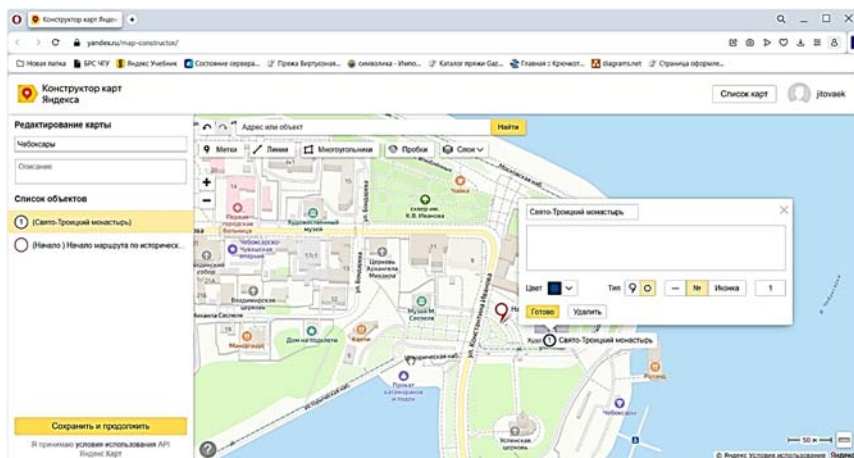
Конструктор карт Яндекс

yandex.ru/map-constructor/

Новая папка | БРС ЧГУ | Яндекс Учебник | Состояние сервера... | Пряжа Виртуозная... | символика - Инло... | Каталог пряжи Gaz... | Главная : Крючкот... | diagrams.net | Страница оформле...

Конструктор карт Яндекса

Список карт | jitovaek

Редактирование карты

Чебоксары

Описание

Список объектов

1 (Свято-Троицкий монастырь)

(Начало ) Начало маршрута по историческ...

Сохранить и продолжить

Я принимаю условия использования API Яндекс Карт

Адрес или объект | Найти

Метки | Линии | Многоугольники | Пробки | Слои

Свято-Троицкий монастырь

Цвет | Тип | № | Иконка | 1

Готово | Удалить

1 Свято-Троицкий монастырь

Художественный музей

Чебоксарско-Чувашская епархия

Введенский собор

Владимирская церковь

Церковь Архангела Михаила

Музей М. Сеспеля

сквер им. К.В. Иванова

Дом на тополях

Чайка

Прокат катамаранов и лодок

Успенская церковь

ул. Константина Иванова

ул. Бондарева

Московская наб.

Красная пл.

Чебоксары

50 м

© Яндекс Условия использования Яндекс